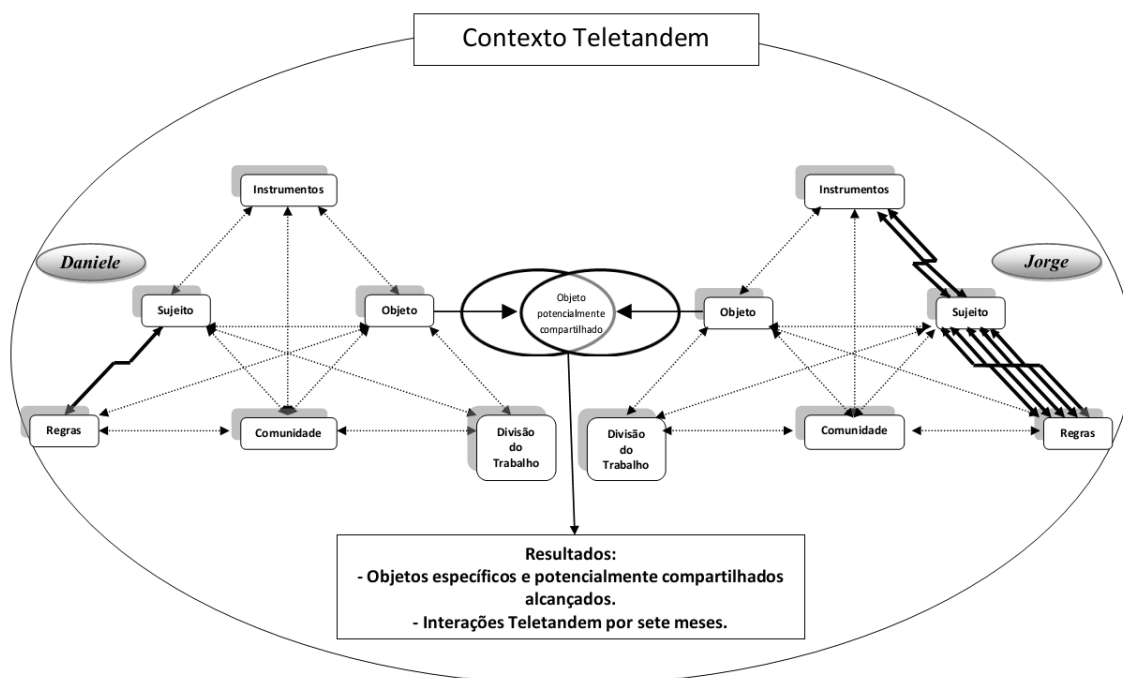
Contexto Teletandem

Instrumentos

Daniele

Sujeito

Objeto

Regras

Comunidade

Divisão do Trabalho

Objeto potencialmente compartilhado

Instrumentos

Jorge

Objeto

Sujeito

Divisão do Trabalho

Comunidade

Regras

Resultados:
- Objetos específicos e potencialmente compartilhados alcançados.
- Interações Teletandem por sete meses.